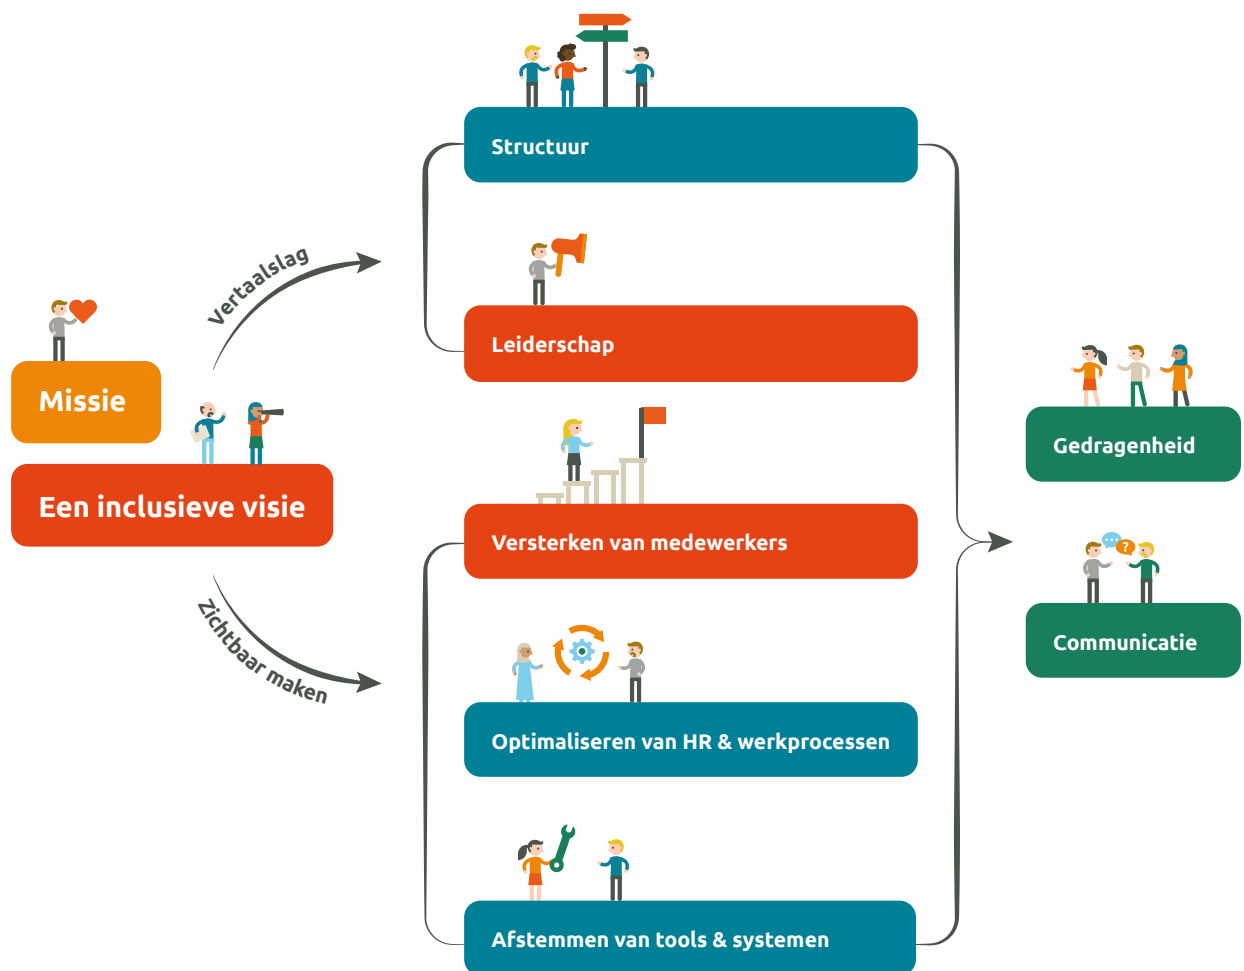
Missie

Een inclusieve visie

Vertaalslag

Zichtbaar maken

Structuur

Leiderschap

Versterken van medewerkers

Optimaliseren van HR & werkprocessen

Afstemmen van tools & systemen

Gedragenheid

Communicatie